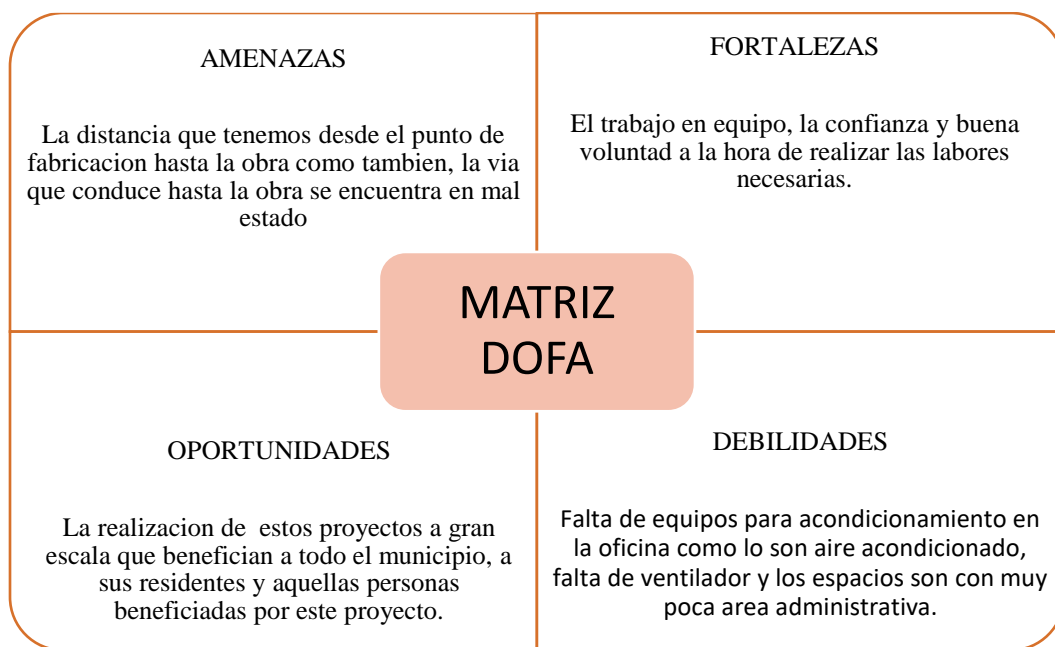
AMENAZAS

La distancia que tenemos desde el punto de fabricacion hasta la obra como tambien, la via que conduce hasta la obra se encuentra en mal estado

FORTALEZAS

El trabajo en equipo, la confianza y buena voluntad a la hora de realizar las labores necesarias.

MATRIZ DOFA

OPORTUNIDADES

La realizacion de estos proyectos a gran escala que benefician a todo el municipio, a sus residentes y aquellas personas beneficiadas por este proyecto.

DEBILIDADES

Falta de equipos para acondicionamiento en la oficina como lo son aire acondicionado, falta de ventilador y los espacios son con muy poca area administrativa.